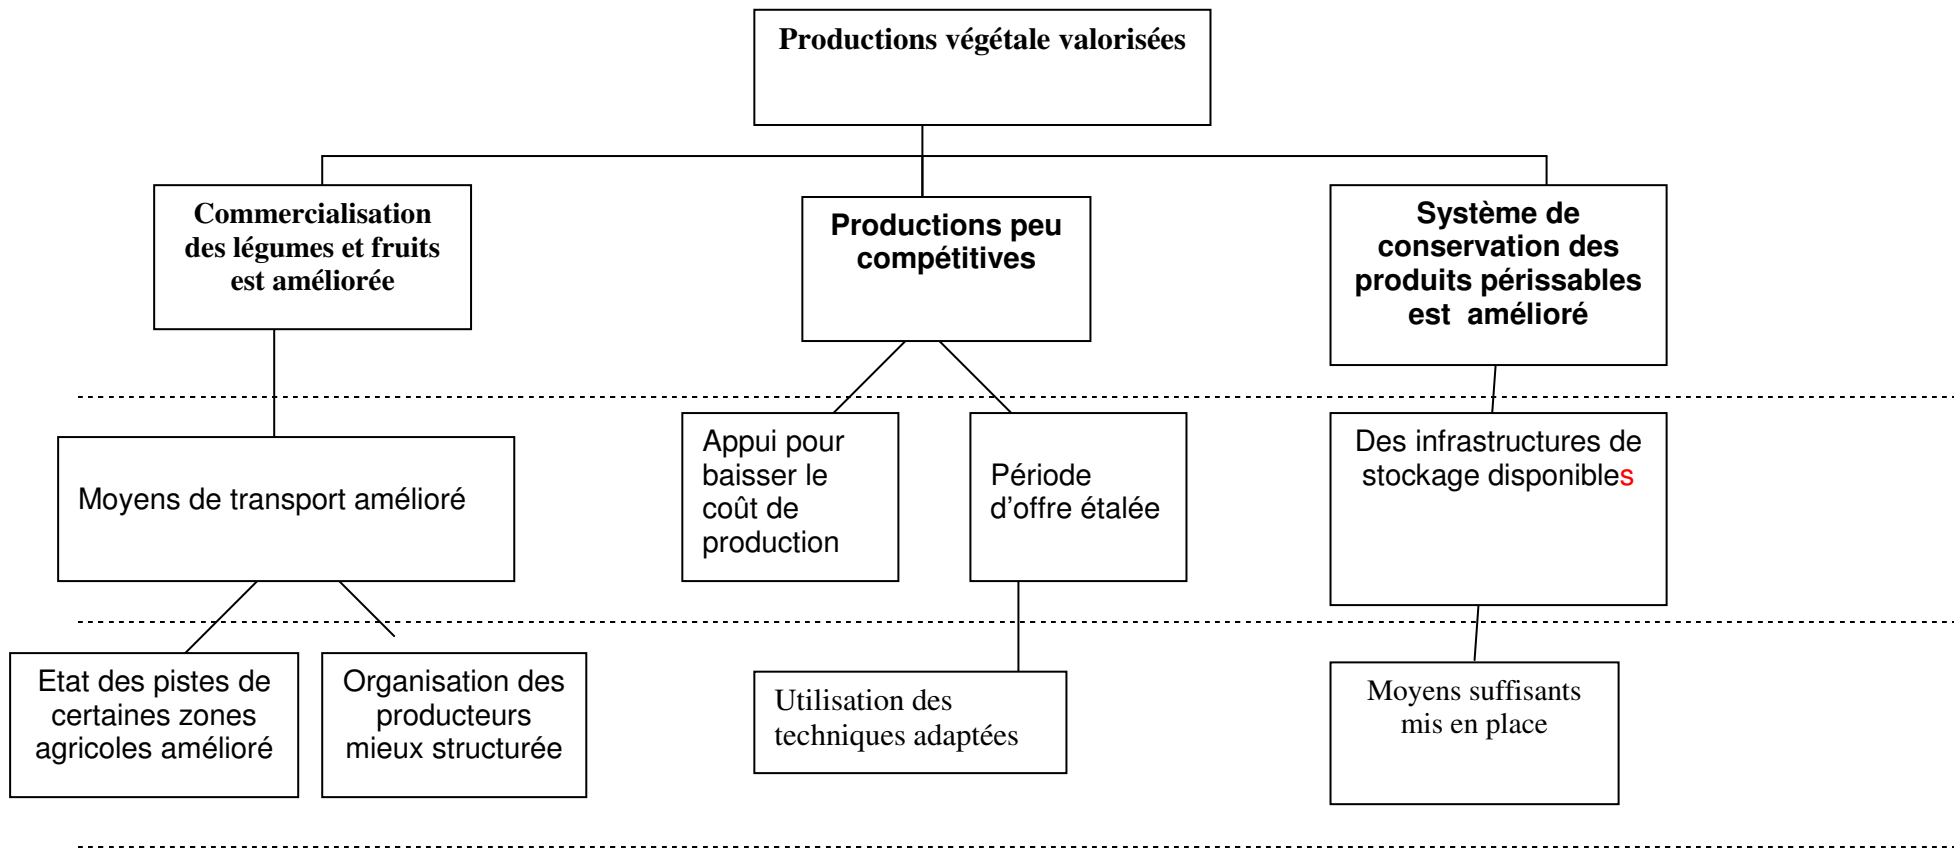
Productions végétale valorisées

Commercialisation des légumes et fruits est améliorée

Productions peu compétitives

Système de conservation des produits périssables est amélioré

Moyens de transport amélioré

Appui pour baisser le coût de production

Période d'offre étalée

Des infrastructures de stockage disponibles

Etat des pistes de certaines zones agricoles amélioré

Organisation des producteurs mieux structurée

Utilisation des techniques adaptées

Moyens suffisants mis en place